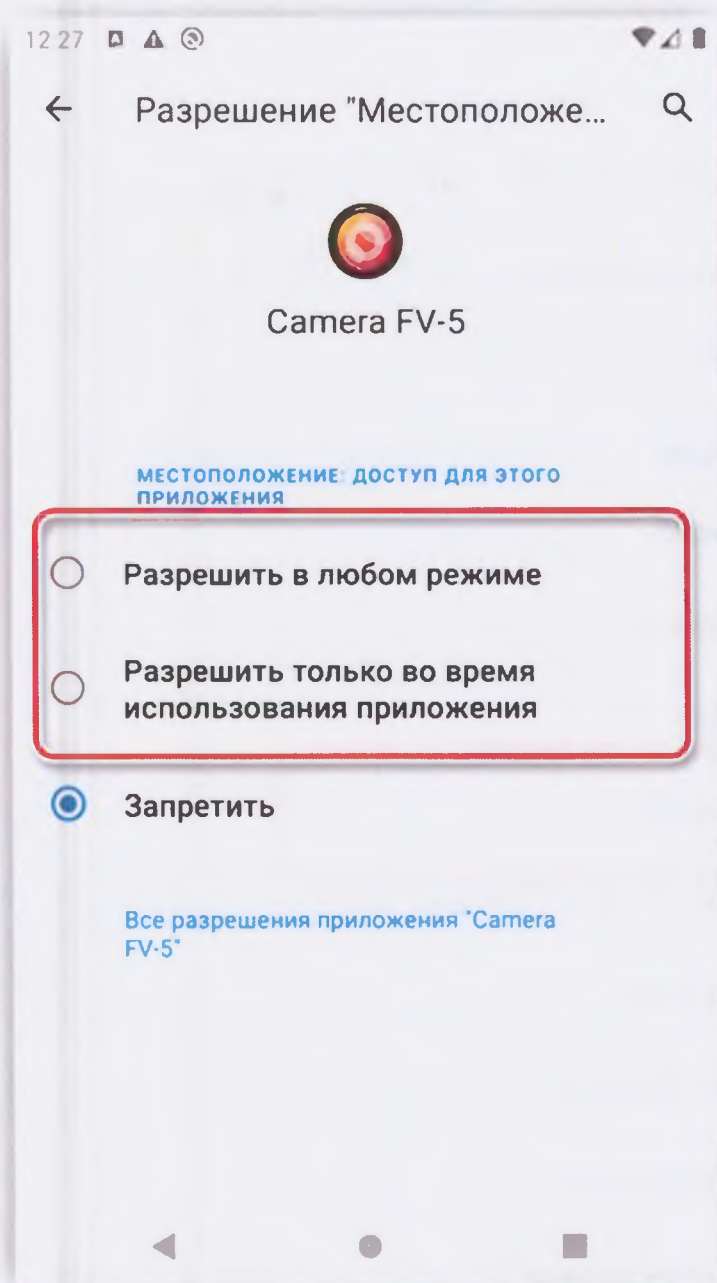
12 27

Разрешение "Местоположе...

Camera FV-5

МЕСТОПОЛОЖЕНИЕ: ДОСТУП ДЛЯ ЭТОГО ПРИЛОЖЕНИЯ

Разрешить в любом режиме

Разрешить только во время использования приложения

Запретить

Все разрешения приложения "Camera FV-5"